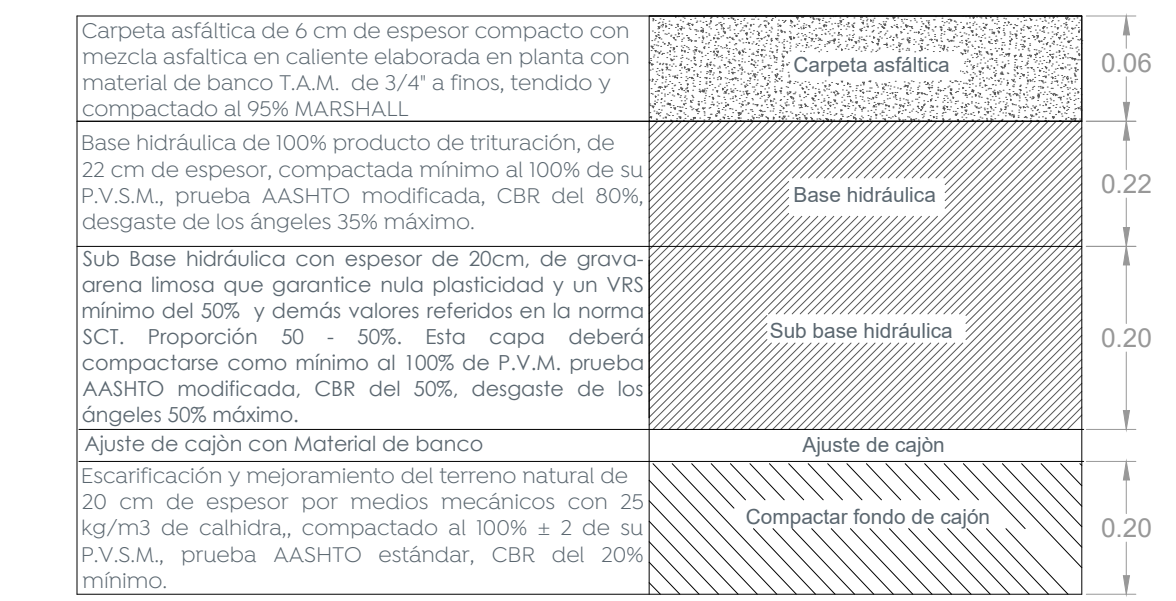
| | | |
|---|---|---|
| Carpeta asfáltica de 6 cm de espesor compacto con mezcla asfaltica en caliente elaborada en planta con material de banco T.A.M. de 3/4" a finos, tendido y compactado al 95% MARSHALL | Carpeta asfáltica | 0.06 |
| Base hidráulica de 100% producto de trituración, de 22 cm de espesor, compactada mínimo al 100% de su P.V.S.M., prueba AASHTO modificada, CBR del 80%, desgaste de los ángeles 35% máximo. | Base hidráulica | 0.22 |
| Sub Base hidráulica con espesor de 20cm, de grava-arena limosa que garantice nula plasticidad y un VRS mínimo del 50% y demás valores referidos en la norma SCT. Proporción 50 - 50%. Esta capa deberá compactarse como mínimo al 100% de P.V.M. prueba AASHTO modificada, CBR del 50%, desgaste de los ángeles 50% máximo. | Sub base hidráulica | 0.20 |
| Ajuste de cajòn con Material de banco | Ajuste de cajòn | |
| Escarificación y mejoramiento del terreno natural de 20 cm de espesor por medios mecánicos con 25 kg/m3 de calhidra,, compactado al 100% ± 2 de su P.V.S.M., prueba AASHTO estándar, CBR del 20% mínimo. | Compactar fondo de cajón | 0.20 |